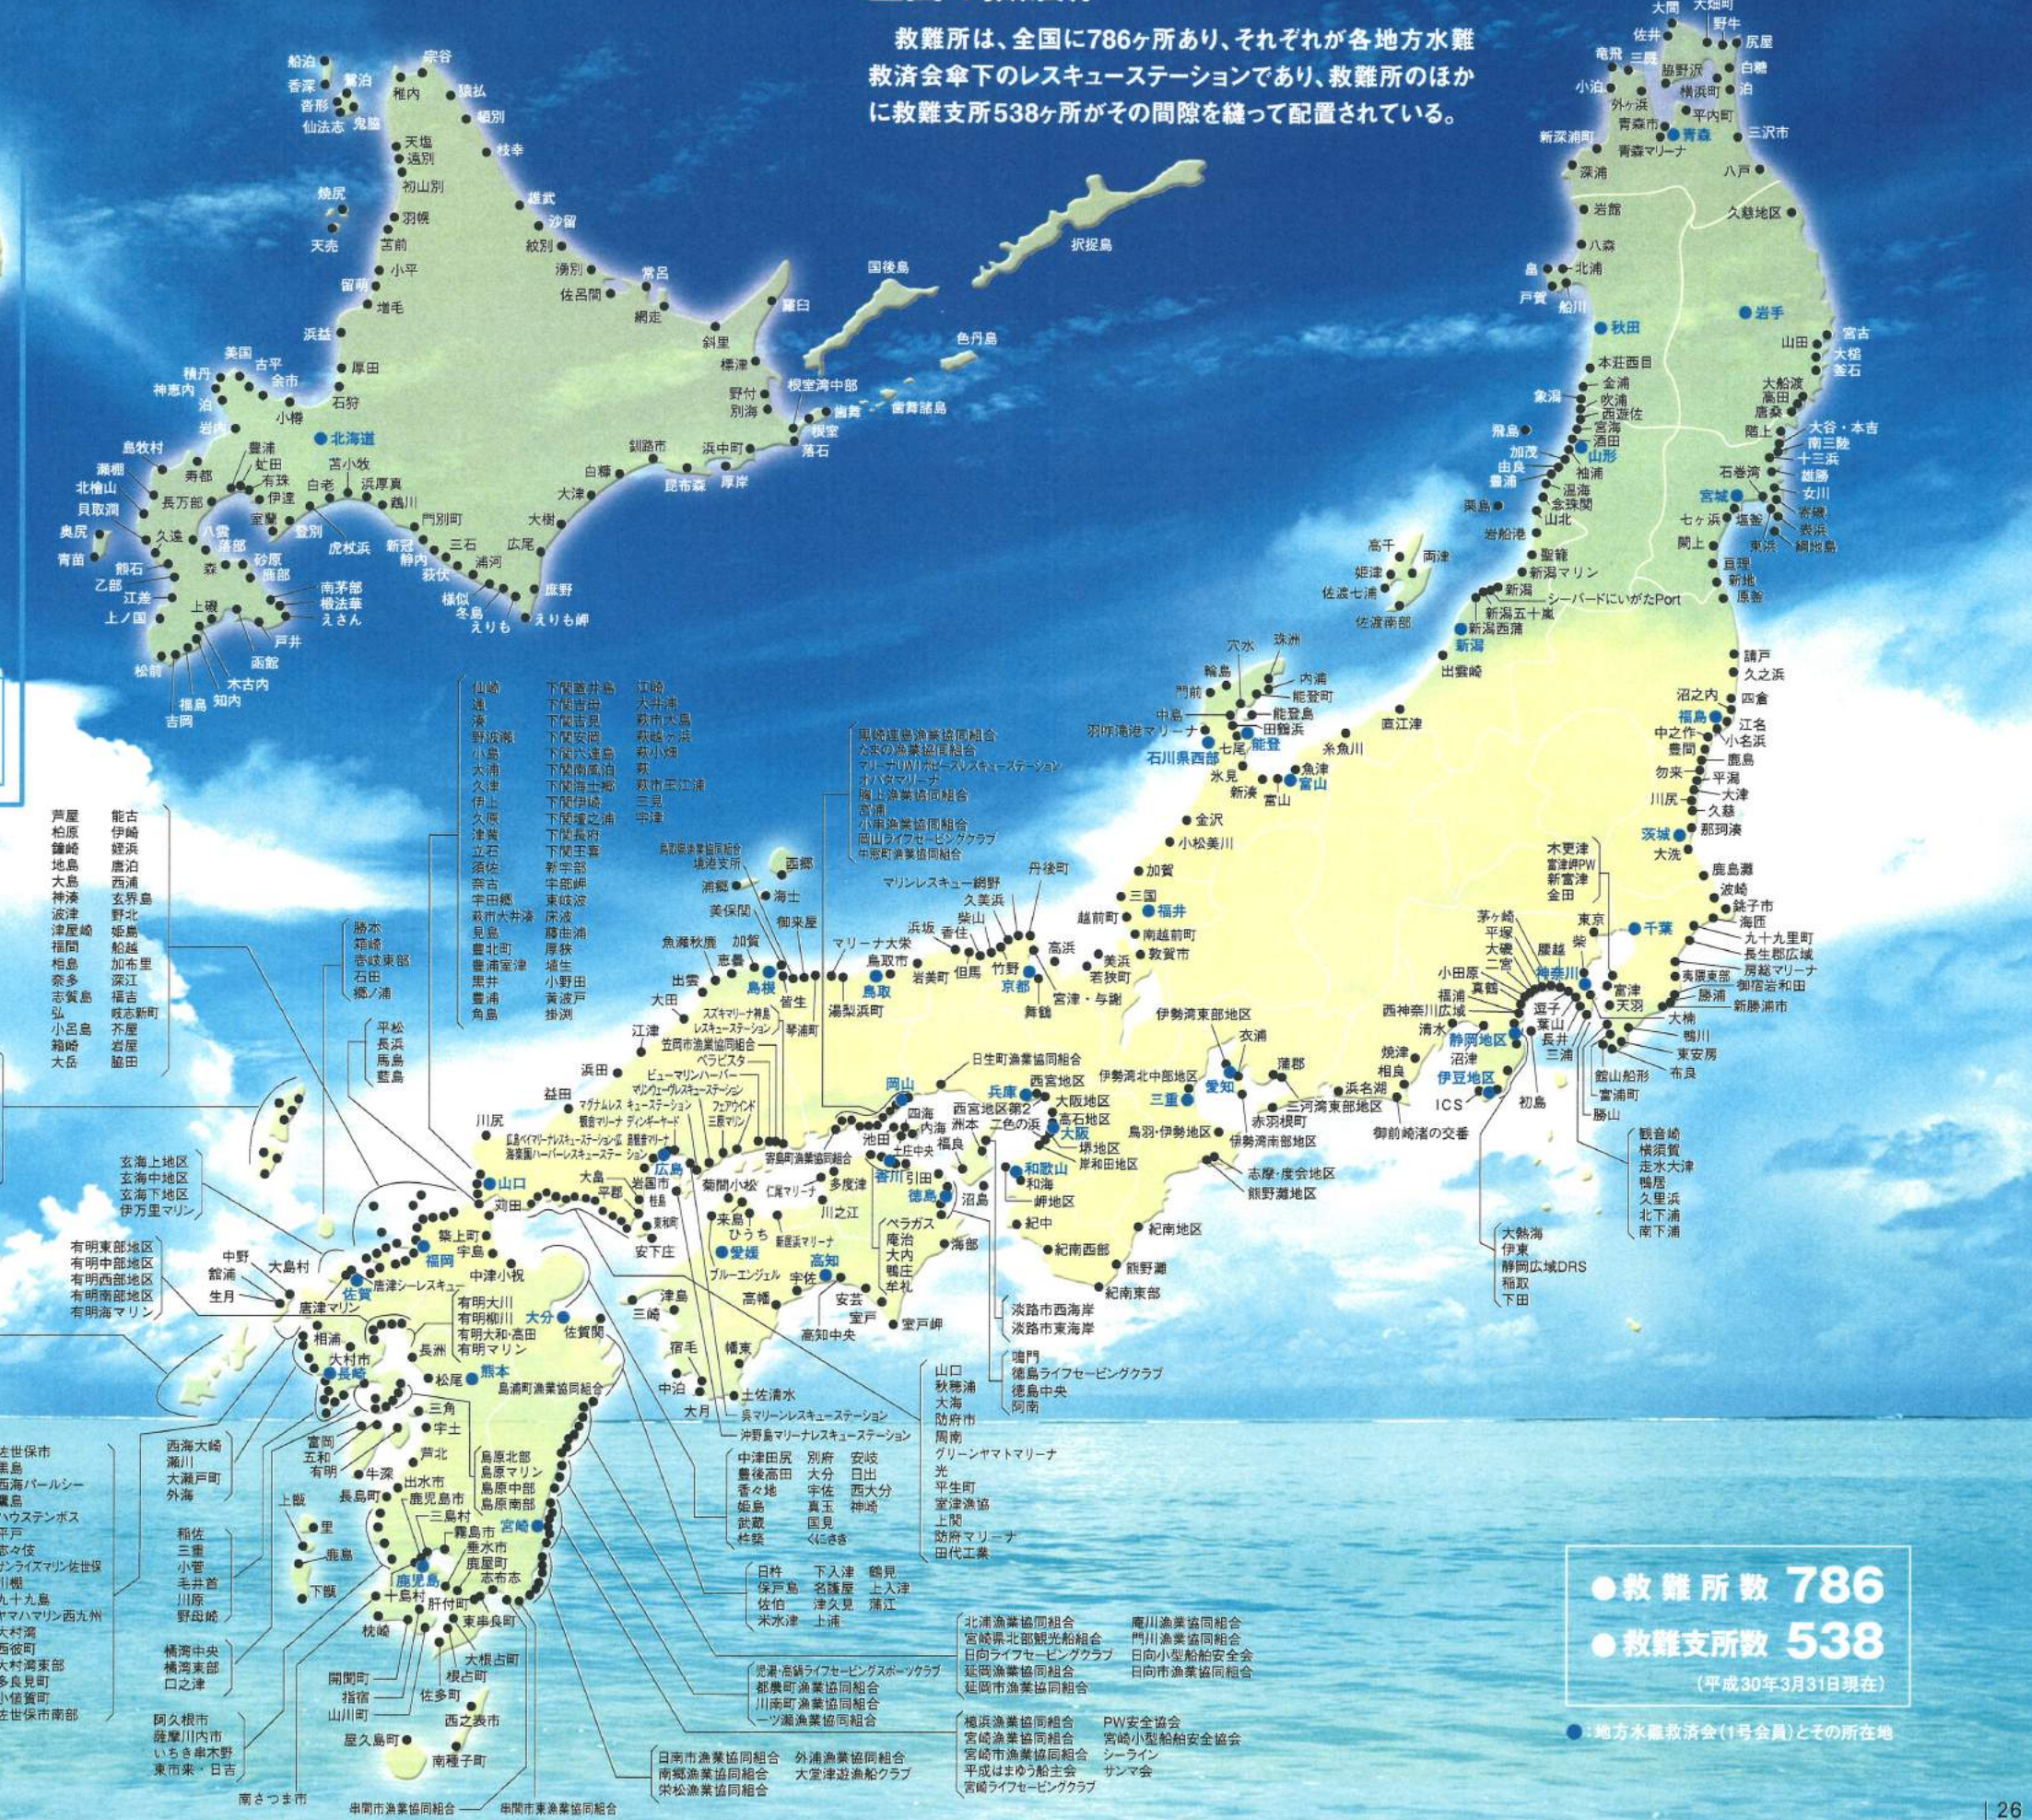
救難所は、全国に786ヶ所あり、それぞれが各地方水難救済会傘下のレスキューステーションであり、救難所のほかに救難支所538ヶ所がその間隙を縫って配置されている。

●救難所数 786
●救難支所数 538
(平成30年3月31日現在)

●:地方水難救済会(1号会員)とその所在地

北海道
青森
秋田
岩手
山形
宮城
新潟
福島
石川県西部
能登
富山
福井
茨城
千葉
神奈川
静岡地区
伊豆地区
愛知
三重
京都
兵庫
大阪
和歌山
鳥取
島根
岡山
広島
山口
香川
徳島
愛媛
高知
福岡
佐賀
長崎
大分
熊本
宮崎
鹿児島

宗谷
稚内
礼文
利尻
天塩
留萌
増毛
浜益
小樽
函館
松前
江差
根室
釧路市
浦河
えりも
えりも岬
知床
網走
紋別
枝幸
国後島
色丹島
択捉島
歯舞諸島
大間
八戸
宮古
釜石
大船渡
気仙沼
石巻港
塩釜
相馬
小名浜
鹿島灘
銚子市
館山
横須賀
下田
御前崎
浜名湖
伊勢湾
鳥羽
尾鷲
新宮
串本
紀南西部
白浜
舞鶴
宮津・与謝
丹後町
若狭
敦賀市
越前町
加賀
金沢
七尾
輪島
珠洲
佐渡
両津
新潟西港
新潟五十嵐
シーパードにいがたPort
直江津
出雲崎
境港
隠岐
浜田
益田
萩
下関
門司
北九州
玄海
唐津
伊万里
平戸
佐世保
長崎
島原
天草
水俣
阿久根
枕崎
指宿
大隅
志布志
日南
延岡
佐伯
別府
国東
宇和島
八幡浜
松山
今治
高知
室戸
土佐清水
宿毛
鳴門
阿南
淡路市西海岸
淡路市東海岸
明石
姫路
赤穂
岡山
笠岡
尾道
呉
広島
岩国
徳山
屋久島
種子島
26